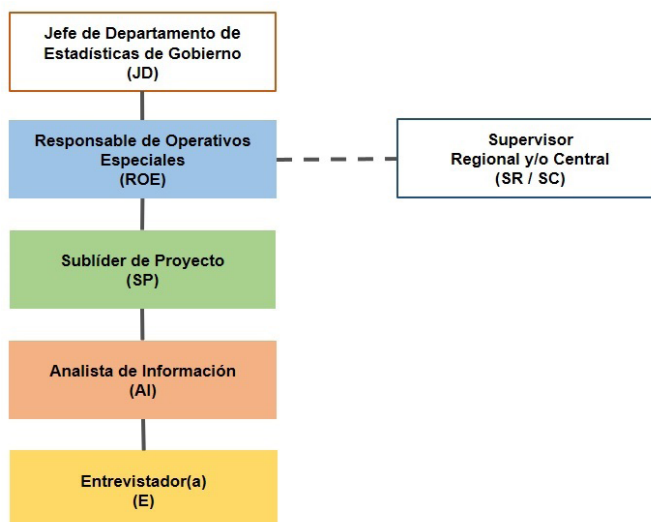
Jefe de Departamento de Estadísticas de Gobierno
(JD)

Responsable de Operativos Especiales
(ROE)

Supervisor
Regional y/o Central
(SR / SC)

Sublíder de Proyecto
(SP)

Analista de Información
(AI)

Entrevistador(a)
(E)